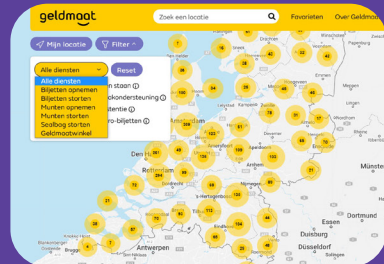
geldmaat

Zoek een locatie

Favorieten Over Geldmaat

Mijn locatie Filter

Alle diensten

Reset

Alle diensten
Biljetten opnemen
Biljetten storten
Munten opnemen
Munten storten
Sealbag storten
Geldmaatwinkel

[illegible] staan
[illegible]kondersteuning
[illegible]istentie
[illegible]ro-biljetten

Den Helder
Amsterdam
Rotterdam
Antwerpen
Düsseldorf
Münste
Brugge

7
12
16
40
32
26
10
13
90
46
84
25
19
78
101
122
19
37
93
103
151
21
61
134
34
81
21
10
26
78
104
40
44
4
37
25
48
45
18